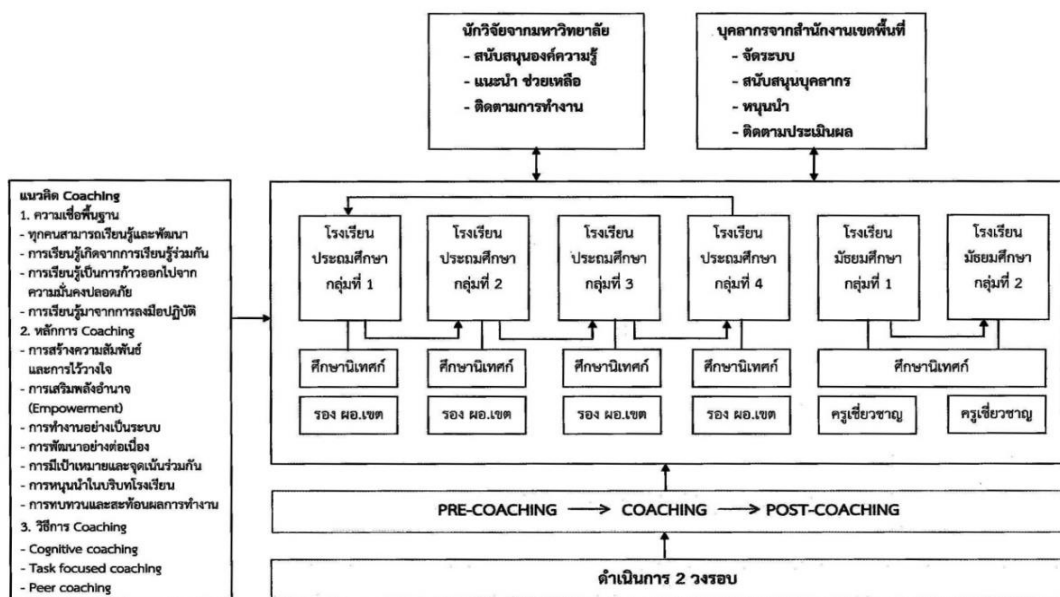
นักวิจัยจากมหาวิทยาลัย
- สนับสนุนองค์ความรู้
- แนะนำ ช่วยเหลือ
- ติดตามการทำงาน

บุคลากรจากสำนักงานเขตพื้นที่
- จัดระบบ
- สนับสนุนบุคลากร
- หนุนนำ
- ติดตามประเมินผล

แนวคิด Coaching
1. ความเชื่อพื้นฐาน
- ทุกคนสามารถเรียนรู้และพัฒนา
- การเรียนรู้เกิดจากการเรียนรู้ร่วมกัน
- การเรียนรู้เป็นการก้าวออกไปจากความมั่นคงปลอดภัย
- การเรียนรู้มาจากการลงมือปฏิบัติ
2. หลักการ Coaching
- การสร้างความสัมพันธ์และการไว้วางใจ
- การเสริมพลังอำนาจ (Empowerment)
- การทำงานอย่างเป็นระบบ
- การพัฒนาอย่างต่อเนื่อง
- การมีเป้าหมายและจุดเน้นร่วมกัน
- การหนุนนำในบริบทโรงเรียน
- การทบทวนและสะท้อนผลการทำงาน
3. วิธีการ Coaching
- Cognitive coaching
- Task focused coaching
- Peer coaching

โรงเรียน ประถมศึกษา กลุ่มที่ 1

โรงเรียน ประถมศึกษา กลุ่มที่ 2

โรงเรียน ประถมศึกษา กลุ่มที่ 3

โรงเรียน ประถมศึกษา กลุ่มที่ 4

โรงเรียน มัธยมศึกษา กลุ่มที่ 1

โรงเรียน มัธยมศึกษา กลุ่มที่ 2

ศึกษานิเทศก์ | ศึกษานิเทศก์ | ศึกษานิเทศก์ | ศึกษานิเทศก์ | ศึกษานิเทศก์

รอง ผอ.เขต | รอง ผอ.เขต | รอง ผอ.เขต | รอง ผอ.เขต | ครูเชี่ยวชาญ | ครูเชี่ยวชาญ

PRE-COACHING ⟶ COACHING ⟶ POST-COACHING

ดำเนินการ 2 วงรอบ